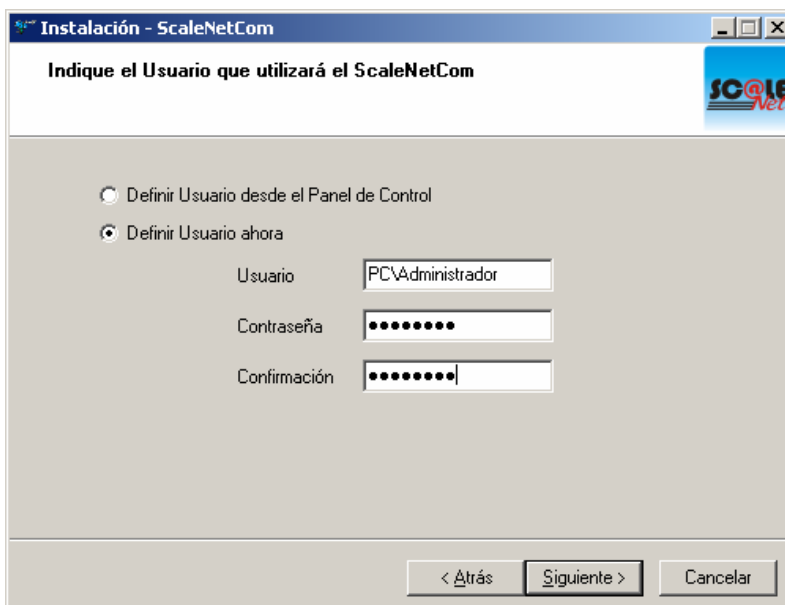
Instalación - ScaleNetCom

Indique el Usuario que utilizará el ScaleNetCom

SC@LE Net

Definir Usuario desde el Panel de Control

Definir Usuario ahora

Usuario PC\Administrador

Contraseña ••••••••

Confirmación ••••••••

< Atrás Siguiente > Cancelar